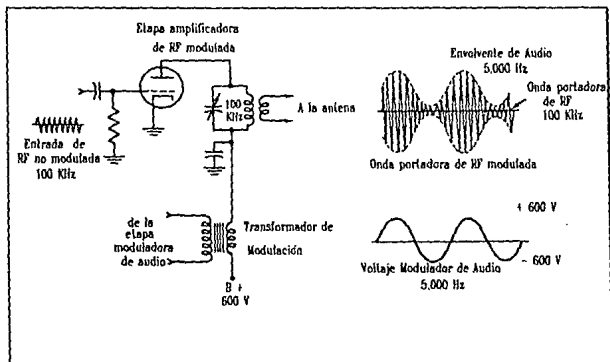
Etapa amplificadora de RF modulada

Entrada de RF no modulada 100 KHz

100 KHz

A la antena

de la etapa moduladora de audio

Transformador de Modulación

B + 600 V

Envolvente de Audio 5,000 Hz

Onda portadora de RF 100 KHz

Onda portadora de RF modulada

+ 600 V

- 600 V

Voltaje Modulador de Audio 5,000 Hz